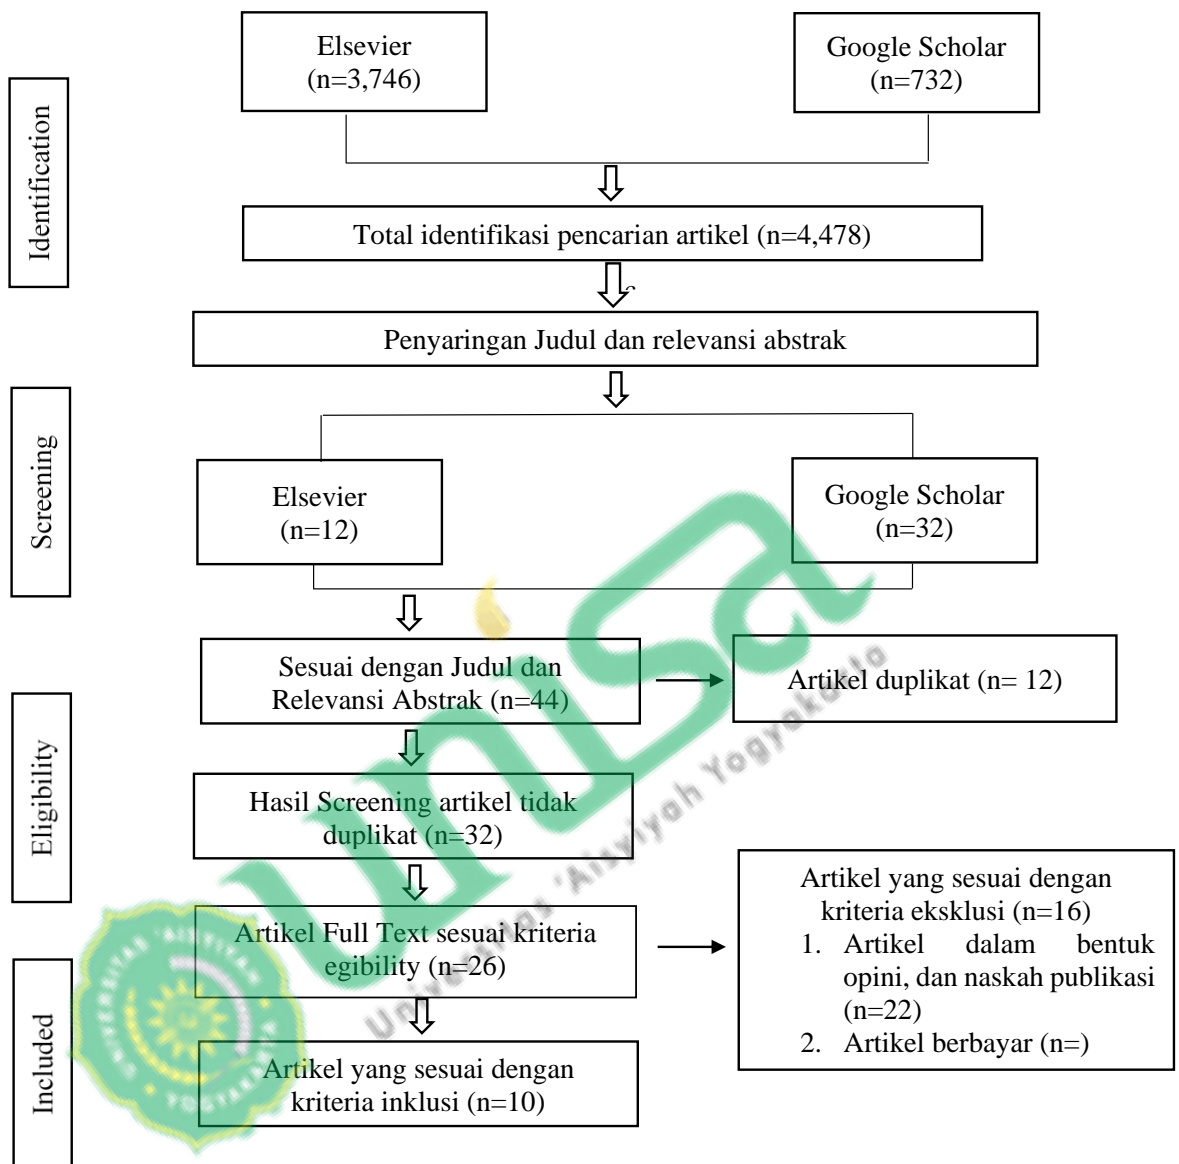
Identification

Elsevier
(n=3,746)

Google Scholar
(n=732)

Total identifikasi pencarian artikel (n=4,478)

Penyaringan Judul dan relevansi abstrak

Screening

Elsevier
(n=12)

Google Scholar
(n=32)

Eligibility

Sesuai dengan Judul dan Relevansi Abstrak (n=44)

Artikel duplikat (n= 12)

Hasil Screening artikel tidak duplikat (n=32)

Artikel Full Text sesuai kriteria egibility (n=26)

Artikel yang sesuai dengan kriteria eksklusi (n=16)
1. Artikel dalam bentuk opini, dan naskah publikasi (n=22)
2. Artikel berbayar (n=)

Included

Artikel yang sesuai dengan kriteria inklusi (n=10)

Universitas 'Aisyiyah Yogyakarta